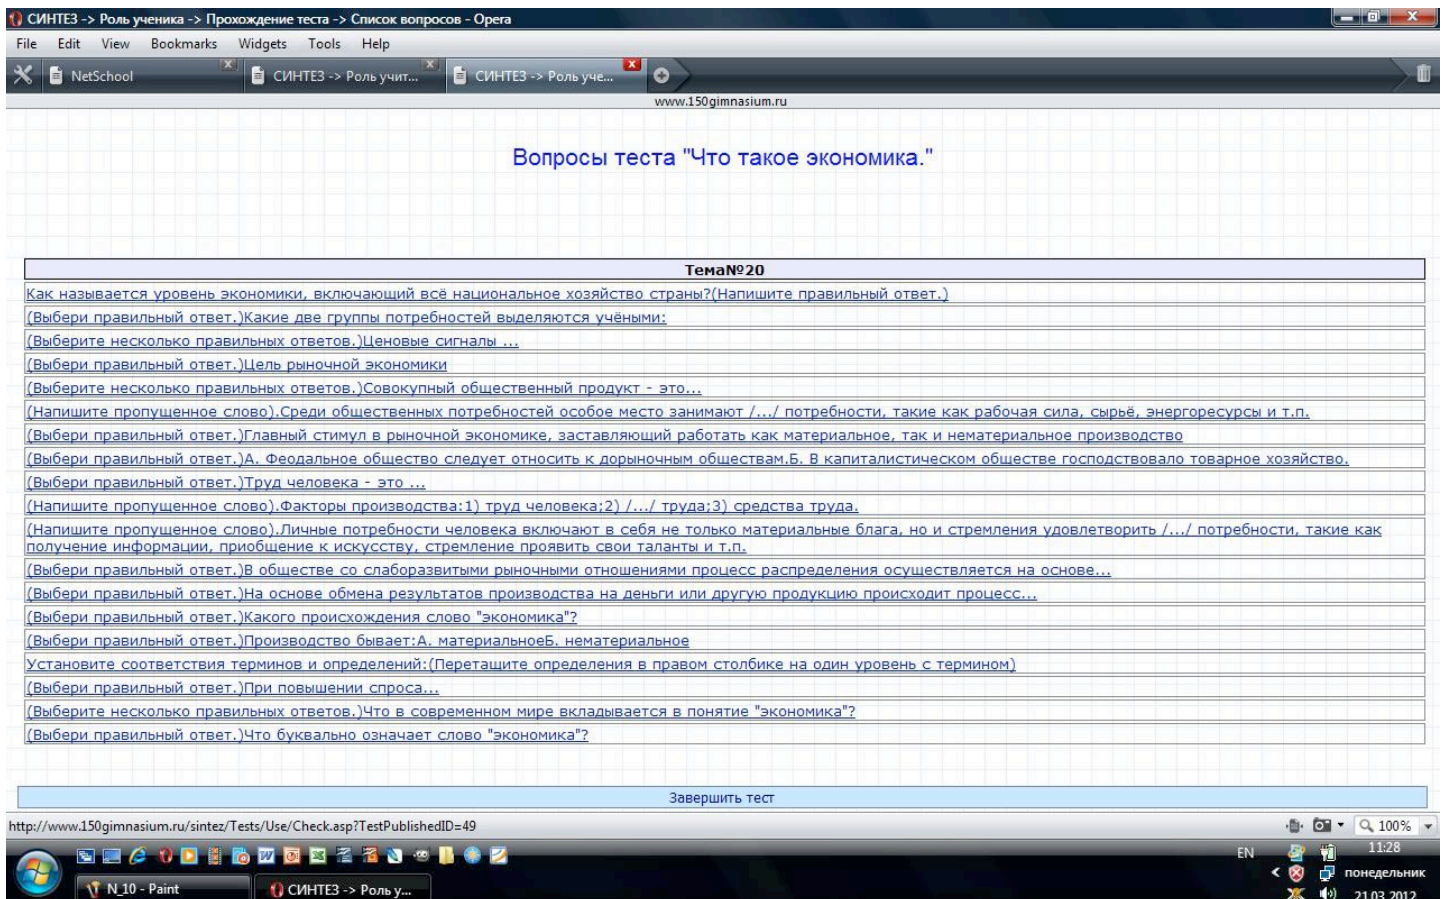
СИНТЕЗ -> Роль ученика -> Прохождение теста -> Список вопросов - Opera

File Edit View Bookmarks Widgets Tools Help

NetSchool | СИНТЕЗ -> Роль учит... | СИНТЕЗ -> Роль уче...

www.150gimnasium.ru

Вопросы теста "Что такое экономика."

| Тема№20 |
|---|
| Как называется уровень экономики, включающий всё национальное хозяйство страны?(Напишите правильный ответ.) |
| (Выбери правильный ответ.)Какие две группы потребностей выделяются учёными: |
| (Выберите несколько правильных ответов.)Ценовые сигналы ... |
| (Выбери правильный ответ.)Цель рыночной экономики |
| (Выберите несколько правильных ответов.)Совокупный общественный продукт - это... |
| (Напишите пропущенное слово).Среди общественных потребностей особое место занимают /.../ потребности, такие как рабочая сила, сырьё, энергоресурсы и т.п. |
| (Выбери правильный ответ.)Главный стимул в рыночной экономике, заставляющий работать как материальное, так и нематериальное производство |
| (Выбери правильный ответ.)А. Феодальное общество следует относить к дорыночным обществам.Б. В капиталистическом обществе господствовало товарное хозяйство. |
| (Выбери правильный ответ.)Труд человека - это ... |
| (Напишите пропущенное слово).Факторы производства:1) труд человека;2) /.../ труда;3) средства труда. |
| (Напишите пропущенное слово).Личные потребности человека включают в себя не только материальные блага, но и стремления удовлетворить /.../ потребности, такие как получение информации, приобщение к искусству, стремление проявить свои таланты и т.п. |
| (Выбери правильный ответ.)В обществе со слаборазвитыми рыночными отношениями процесс распределения осуществляется на основе... |
| (Выбери правильный ответ.)На основе обмена результатов производства на деньги или другую продукцию происходит процесс... |
| (Выбери правильный ответ.)Какого происхождения слово "экономика"? |
| (Выбери правильный ответ.)Производство бывает:А. материальноеБ. нематериальное |
| Установите соответствия терминов и определений:(Перетащите определения в правом столбике на один уровень с термином) |
| (Выбери правильный ответ.)При повышении спроса... |
| (Выберите несколько правильных ответов.)Что в современном мире вкладывается в понятие "экономика"? |
| (Выбери правильный ответ.)Что буквально означает слово "экономика"? |

Завершить тест

http://www.150gimnasium.ru/sintez/Tests/Use/Check.asp?TestPublishedID=49

100%

N_10 - Paint | СИНТЕЗ -> Роль у...

EN 11:28 понедельник 21.03.2012